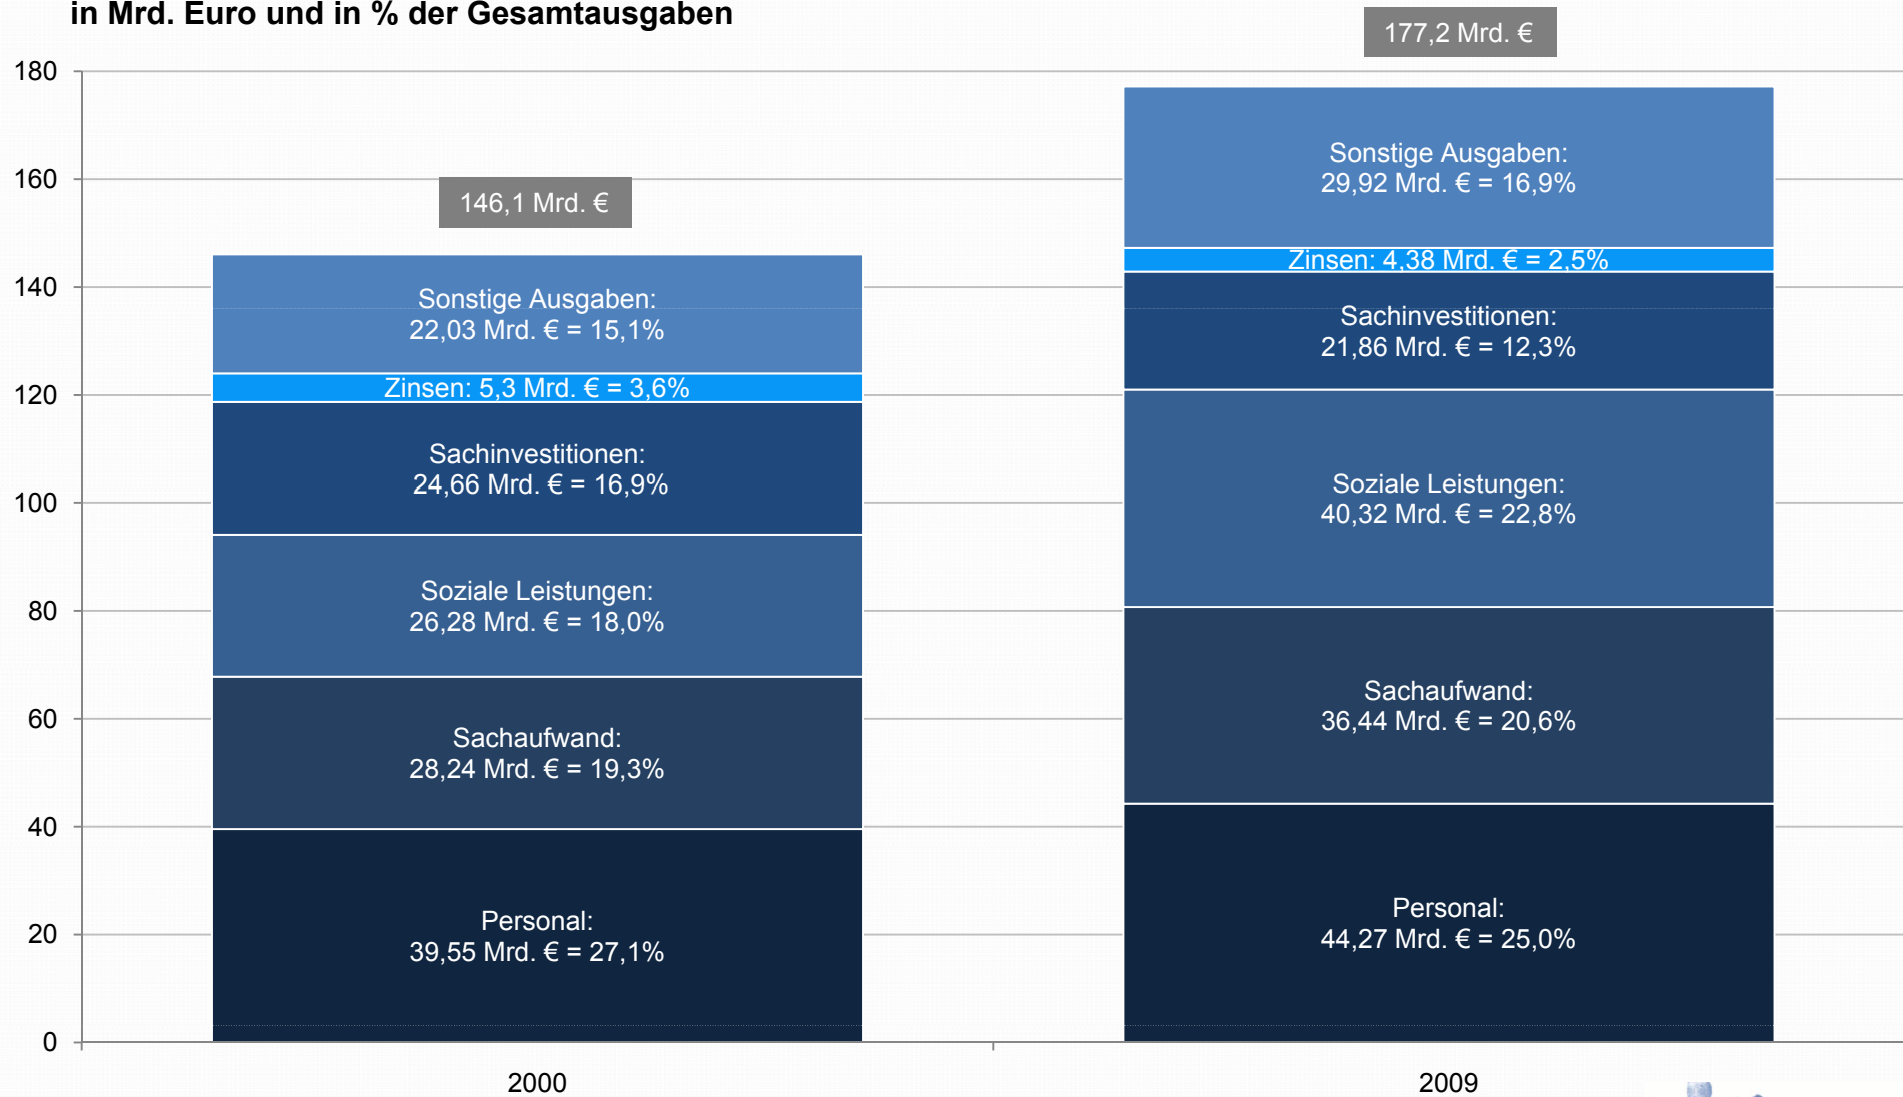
in Mrd. Euro und in % der Gesamtausgaben

177,2 Mrd. €

180
160
140
120
100
80
60
40
20
0

146,1 Mrd. €

Sonstige Ausgaben:
22,03 Mrd. € = 15,1%

Zinsen: 5,3 Mrd. € = 3,6%

Sachinvestitionen:
24,66 Mrd. € = 16,9%

Soziale Leistungen:
26,28 Mrd. € = 18,0%

Sachaufwand:
28,24 Mrd. € = 19,3%

Personal:
39,55 Mrd. € = 27,1%

Sonstige Ausgaben:
29,92 Mrd. € = 16,9%

Zinsen: 4,38 Mrd. € = 2,5%

Sachinvestitionen:
21,86 Mrd. € = 12,3%

Soziale Leistungen:
40,32 Mrd. € = 22,8%

Sachaufwand:
36,44 Mrd. € = 20,6%

Personal:
44,27 Mrd. € = 25,0%

2000

2009